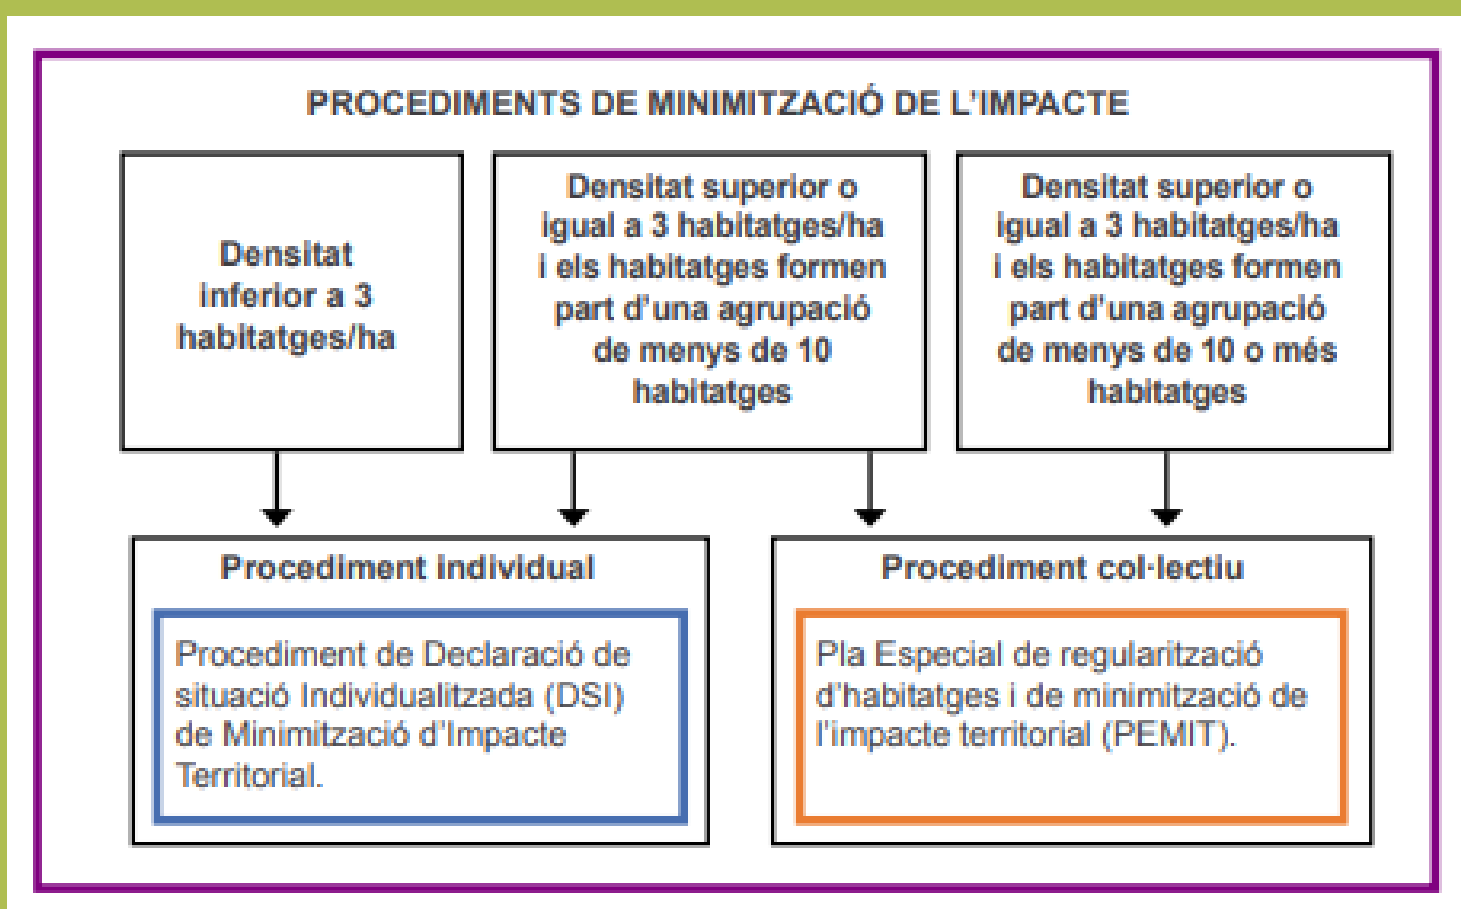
PROCEDIMENTS DE MINIMITZACIÓ DE L'IMPACTE

Densitat inferior a 3 habitatges/ha

Densitat superior o igual a 3 habitatges/ha i els habitatges formen part d'una agrupació de menys de 10 habitatges

Densitat superior o igual a 3 habitatges/ha i els habitatges formen part d'una agrupació de menys de 10 o més habitatges

Procediment individual

Procediment de Declaració de situació Individualitzada (DSI) de Minimització d'Impacte Territorial.

Procediment col·lectiu

Pla Especial de regularització d'habitatges i de minimització de l'impacte territorial (PEMIT).